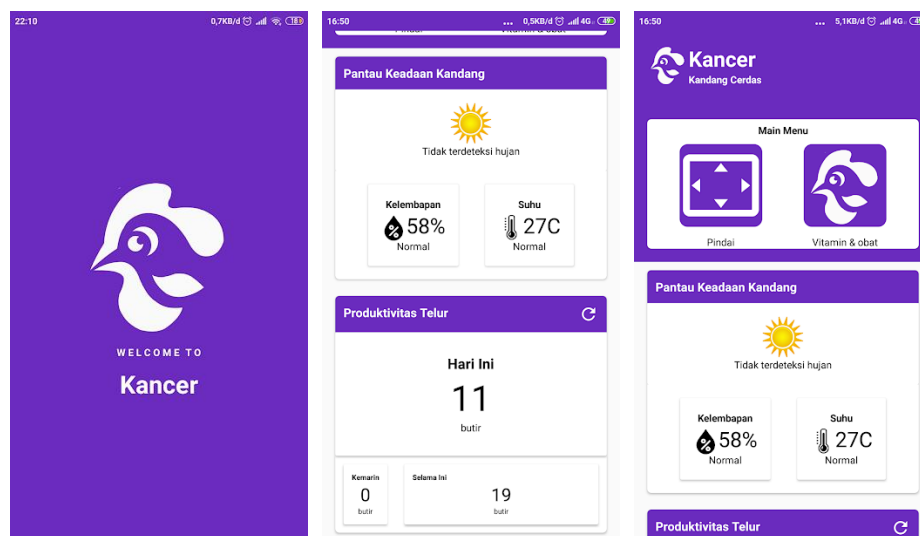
22:10 0,7KB/d 18

WELCOME TO

Kancer

16:50 ... 0,5KB/d 4G 48

Pindai Vitamin & obat

Pantau Keadaan Kandang

Tidak terdeteksi hujan

Kelembapan
58%
Normal

Suhu
27C
Normal

Produktivitas Telur

Hari Ini
11
butir

Kemarin
0
butir

Selama Ini
19
butir

16:50 ... 5,1KB/d 4G

Kancer
Kandang Cerdas

Main Menu

Pindai

Vitamin & obat

Pantau Keadaan Kandang

Tidak terdeteksi hujan

Kelembapan
58%
Normal

Suhu
27C
Normal

Produktivitas Telur